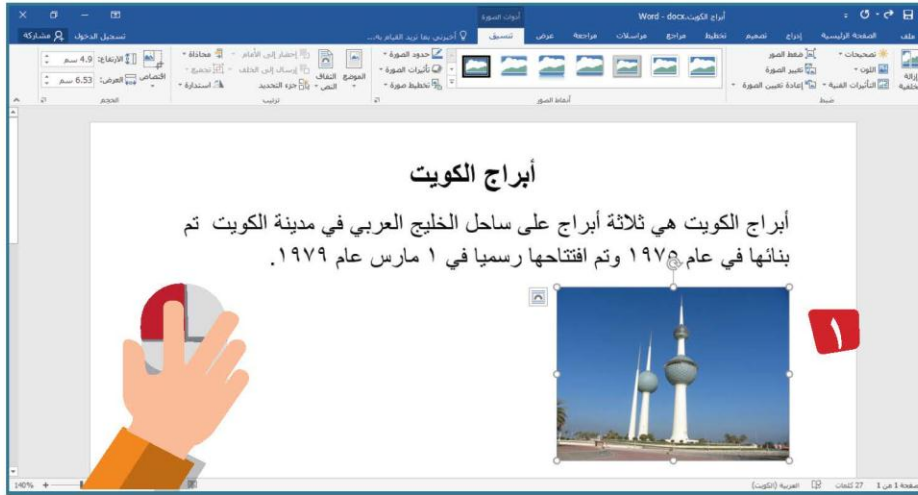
أدوات الصورة
أبراج الكويت.docx - Word
ملف الصفحة الرئيسية إدراج تصميم تخطيط مراجع مراسلات مراجعة عرض تنسيق أخبرني بما تريد القيام به... تسجيل الدخول مشاركة
إزالة الخلفية تصحيحات اللون التأثيرات الفنية ضغط الصور تغيير الصورة إعادة تعيين الصورة
ضبط
أنماط الصور
حدود الصورة تأثيرات الصورة تخطيط صورة
الموضع التفاف النص إحضار إلى الأمام إرسال إلى الخلف جزء التحديد محاذاة تجميع استدارة
ترتيب
اقتصاص الارتفاع: 4.9 سم العرض: 6.53 سم
الحجم

أبراج الكويت

أبراج الكويت هي ثلاثة أبراج على ساحل الخليج العربي في مدينة الكويت تم بنائها في عام ١٩٧٥ وتم افتتاحها رسميا في ١ مارس عام ١٩٧٩.

١

الصفحة 1 من 1 27 كلمات العربية (الكويت) 140%